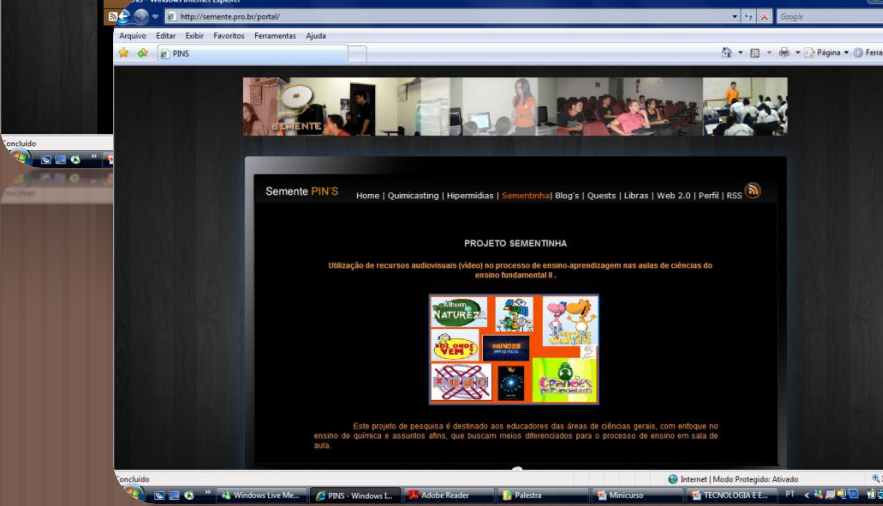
Windows Internet Explorer

http://semente.pro.br/portal/

Google

Arquivo Editar Exibir Favoritos Ferramentas Ajuda

PINS

Página Ferra

Concluído

SEMENTE

Semente PIN'S

Home | Quimicasting | Hipermídias | Sementinha| Blog's | Quests | Libras | Web 2.0 | Perfil | RSS

PROJETO SEMENTINHA

Utilização de recursos audiovisuais (vídeo) no processo de ensino-aprendizagem nas aulas de ciências do ensino fundamental II .

Album Natureza

De onde vem?

Mundos

Este projeto de pesquisa é destinado aos educadores das áreas de ciências gerais, com enfoque no ensino de química e assuntos afins, que buscam meios diferenciados para o processo de ensino em sala de aula.

Concluído

Internet | Modo Protegido: Ativado

Windows Live Me...

PINS - Windows I...

Adobe Reader

Palestra

Minicurso

TECNOLOGIA E E...

PT